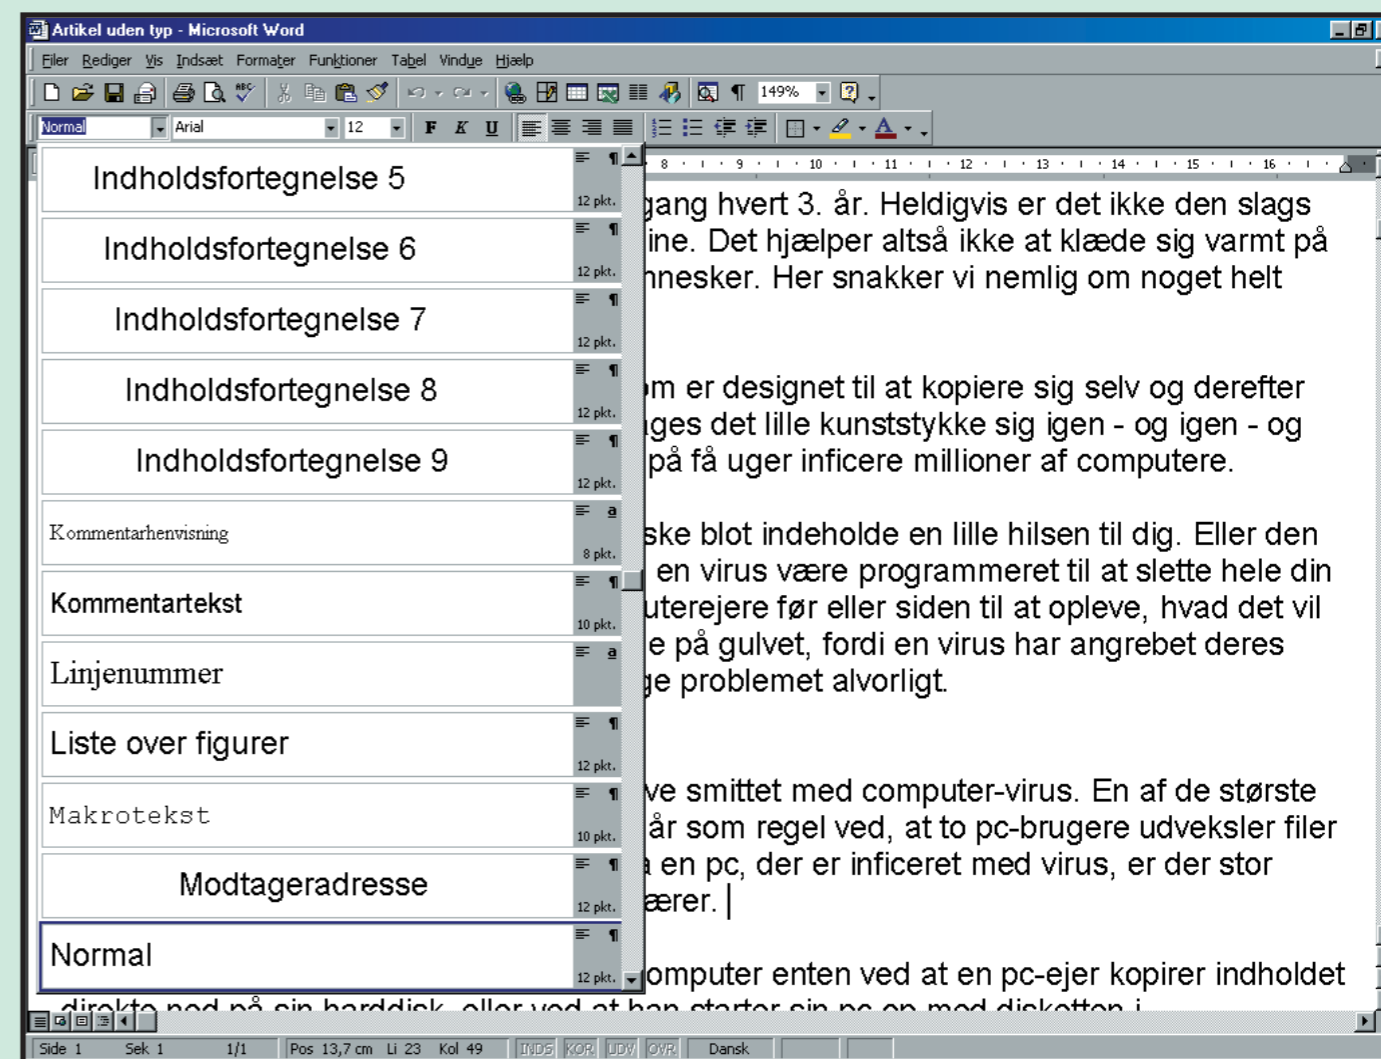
Artikel uden typ - Microsoft Word

Filer Rediger Vis Indsæt Formater Funktioner Tabel Vindue Hjælp

149%

Normal Arial 12

F K U

Indholdsfortegnelse 5 12 pkt.
Indholdsfortegnelse 6 12 pkt.
Indholdsfortegnelse 7 12 pkt.
Indholdsfortegnelse 8 12 pkt.
Indholdsfortegnelse 9 12 pkt.
Kommentarhenvisning 8 pkt.
Kommentartekst 10 pkt.
Linjenummer
Liste over figurer 12 pkt.
Makrotekst 10 pkt.
Modtageradresse 12 pkt.
Normal 12 pkt.

8 9 10 11 12 13 14 15 16

gang hvert 3. år. Heldigvis er det ikke den slags ine. Det hjælper altså ikke at klæde sig varmt på nnesker. Her snakker vi nemlig om noget helt

m er designet til at kopiere sig selv og derefter ges det lille kunststykke sig igen - og igen - og på få uger inficere millioner af computere.

ske blot indeholde en lille hilsen til dig. Eller den en virus være programmeret til at slette hele din uterejere før eller siden til at opleve, hvad det vil e på gulvet, fordi en virus har angrebet deres ge problemet alvorligt.

ve smittet med computer-virus. En af de største år som regel ved, at to pc-brugere udveksler filer en pc, der er inficeret med virus, er der stor ærer.

omputer enten ved at en pc-ejer kopirer indholdet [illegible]

Side 1 Sek 1 1/1 Pos 13,7 cm Li 23 Kol 49 INDS KOR UDV OVR Dansk